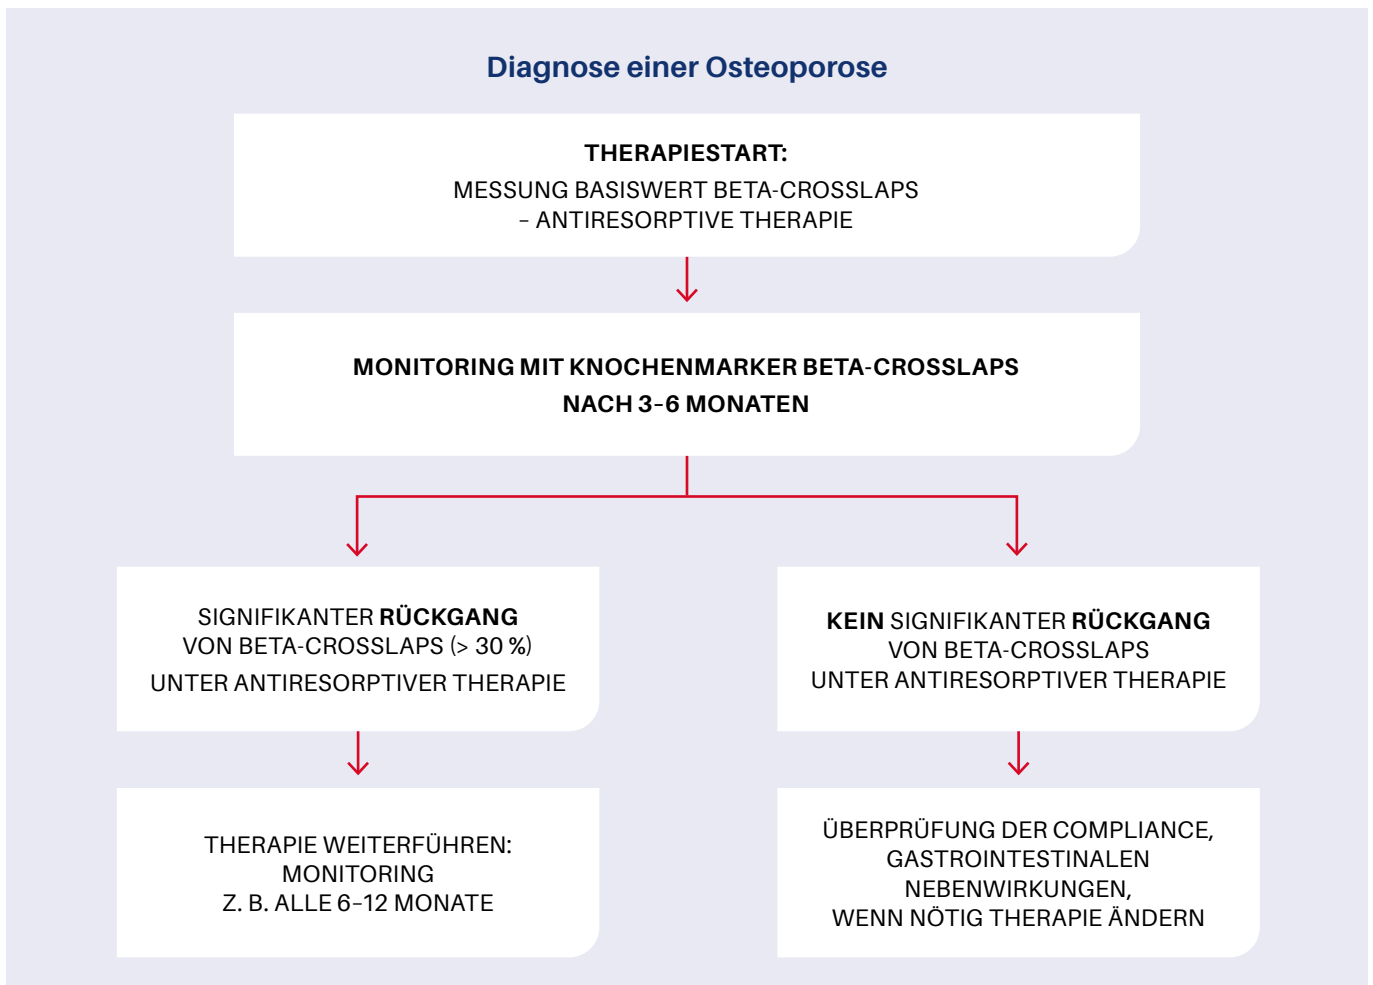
Diagnose einer Osteoporose

THERAPIESTART:
MESSUNG BASISWERT BETA-CROSSLAPS
– ANTIRESORPTIVE THERAPIE

MONITORING MIT KNOCHENMARKER BETA-CROSSLAPS
NACH 3–6 MONATEN

SIGNIFIKANTER RÜCKGANG
VON BETA-CROSSLAPS (> 30 %)
UNTER ANTIRESORPTIVER THERAPIE

THERAPIE WEITERFÜHREN:
MONITORING
Z. B. ALLE 6–12 MONATE

KEIN SIGNIFIKANTER RÜCKGANG
VON BETA-CROSSLAPS
UNTER ANTIRESORPTIVER THERAPIE

ÜBERPRÜFUNG DER COMPLIANCE,
GASTROINTESTINALEN
NEBENWIRKUNGEN,
WENN NÖTIG THERAPIE ÄNDERN